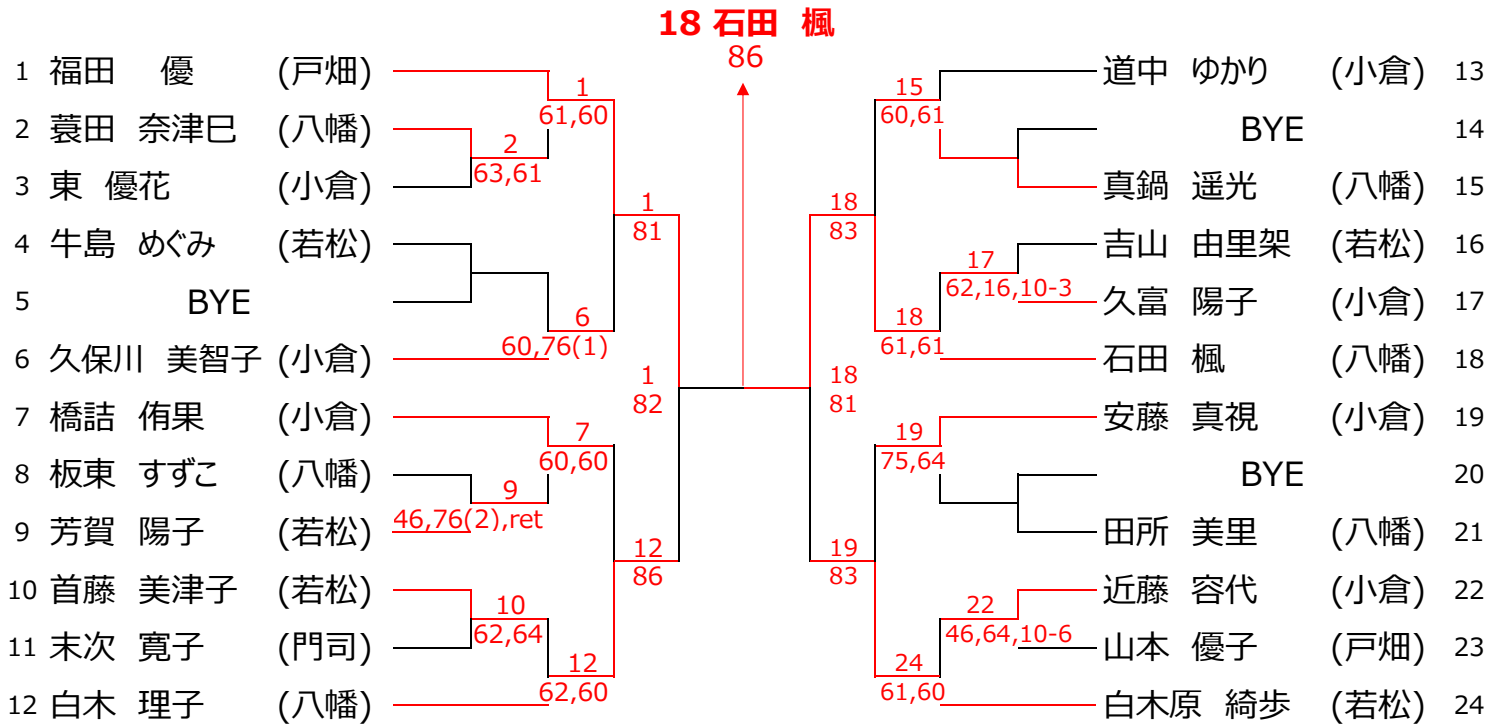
18 石田 楓
86

1 福田 優 (戸畑)
2 蓑田 奈津巳 (八幡)
3 東 優花 (小倉)
4 牛島 めぐみ (若松)
5 BYE
6 久保川 美智子 (小倉)
7 橋詰 侑果 (小倉)
8 板東 すずこ (八幡)
9 芳賀 陽子 (若松)
10 首藤 美津子 (若松)
11 末次 寛子 (門司)
12 白木 理子 (八幡)

1
61,60
2
63,61
6
60,76(1)
1
81
7
60,60
9
46,76(2),ret
10
62,64
12
62,60
12
86
1
82

道中 ゆかり (小倉) 13
BYE 14
真鍋 遥光 (八幡) 15
吉山 由里架 (若松) 16
久富 陽子 (小倉) 17
石田 楓 (八幡) 18
安藤 真視 (小倉) 19
BYE 20
田所 美里 (八幡) 21
近藤 容代 (小倉) 22
山本 優子 (戸畑) 23
白木原 綺歩 (若松) 24

15
60,61
17
62,16,10-3
18
61,61
18
83
19
75,64
22
46,64,10-6
24
61,60
19
83
18
81